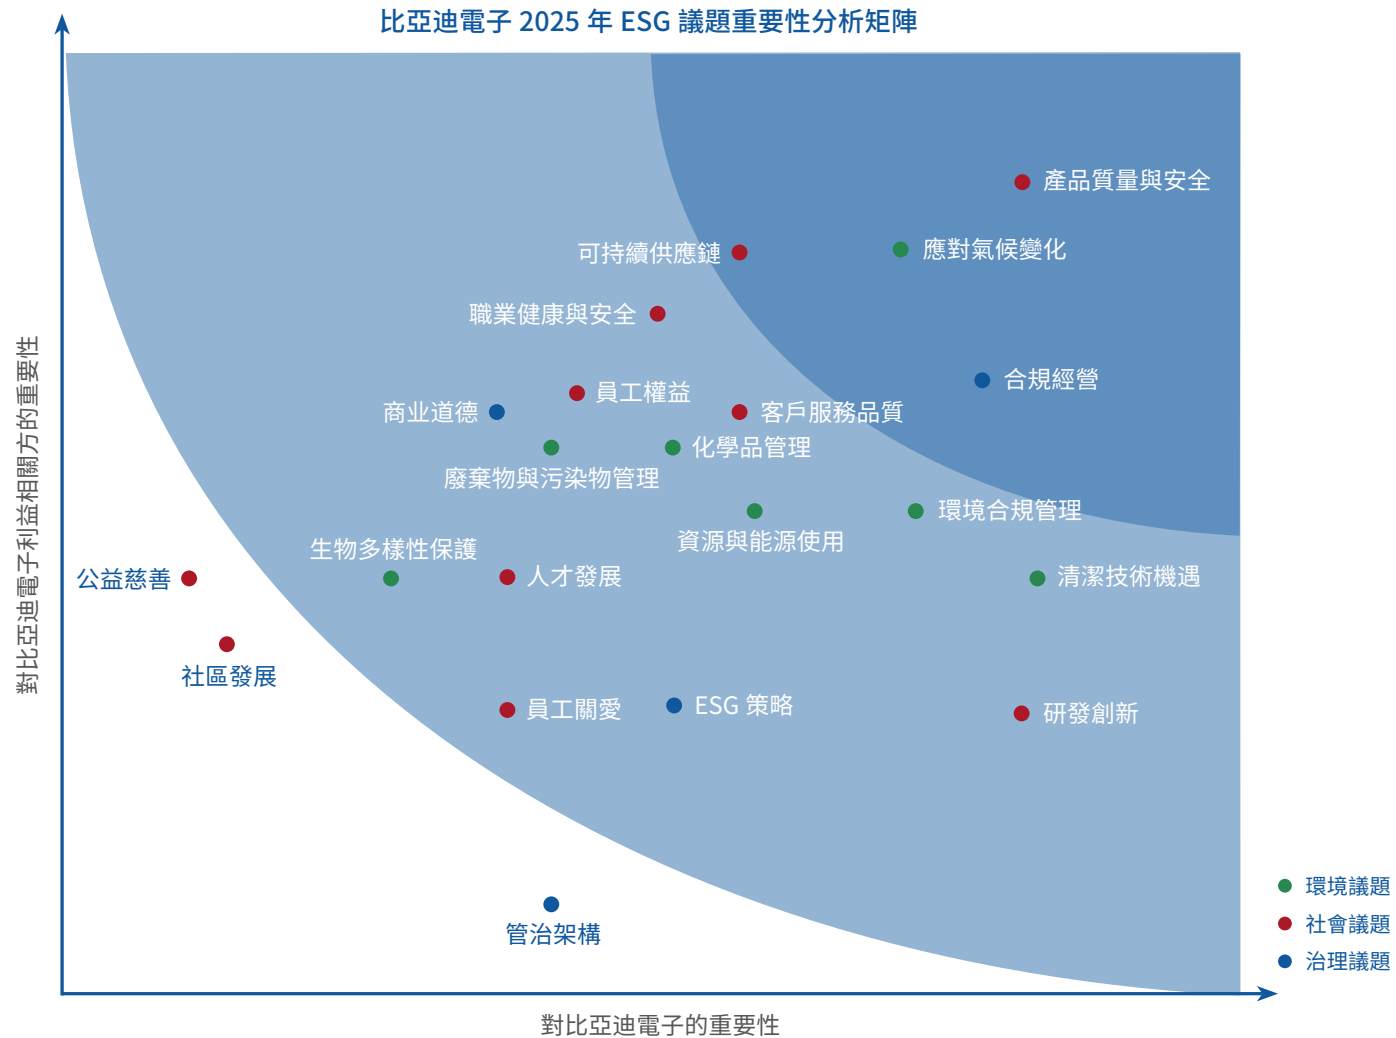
比亞迪電子 2025 年 ESG 議題重要性分析矩陣

產品質量與安全
應對氣候變化
可持續供應鏈
職業健康與安全
合規經營
員工權益
商业道德
客戶服務品質
化學品管理
廢棄物與污染物管理
環境合規管理
資源與能源使用
生物多樣性保護
公益慈善
人才發展
清潔技術機遇
社區發展
員工關愛
ESG 策略
研發創新
管治架構

對比亞迪電子利益相關方的重要性
對比亞迪電子的重要性

環境議題
社會議題
治理議題